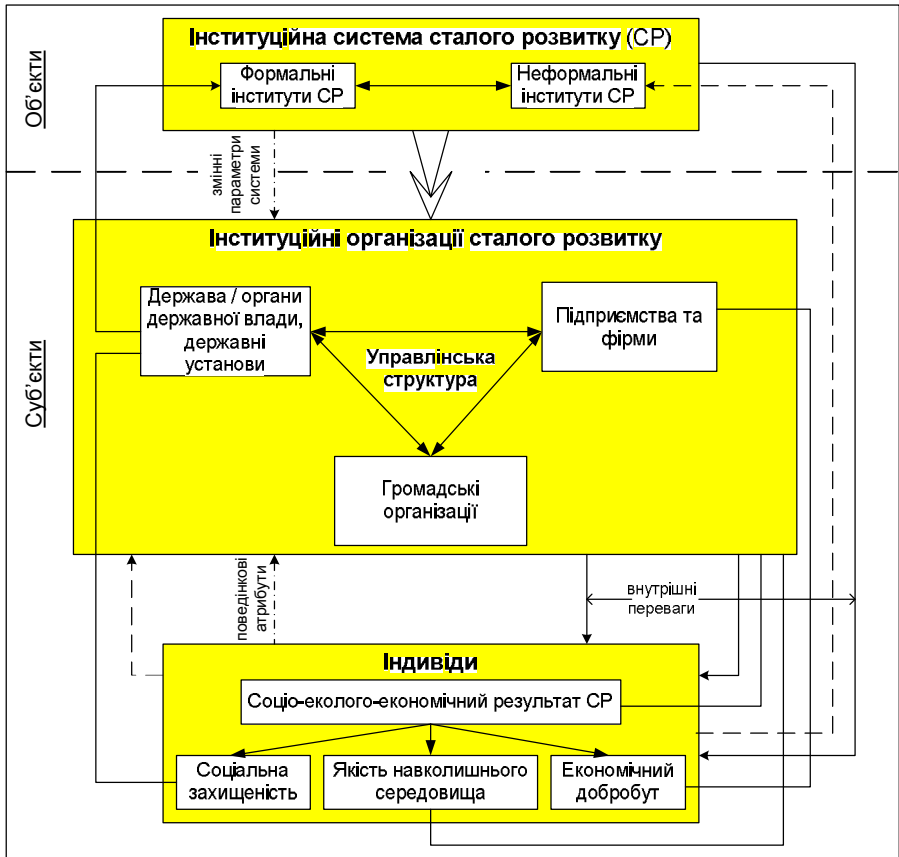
Об'єкти

Інституційна система сталого розвитку (СР)

Формальні інститути СР

Неформальні інститути СР

змінні параметри системи

Суб'єкти

Інституційні організації сталого розвитку

Держава / органи державної влади, державні установи

Підприємства та фірми

Управлінська структура

Громадські організації

поведінкові атрибути

внутрішні переваги

Індивіди

Соціо-еколого-економічний результат СР

Соціальна захищеність

Якість навколишнього середовища

Економічний добробут